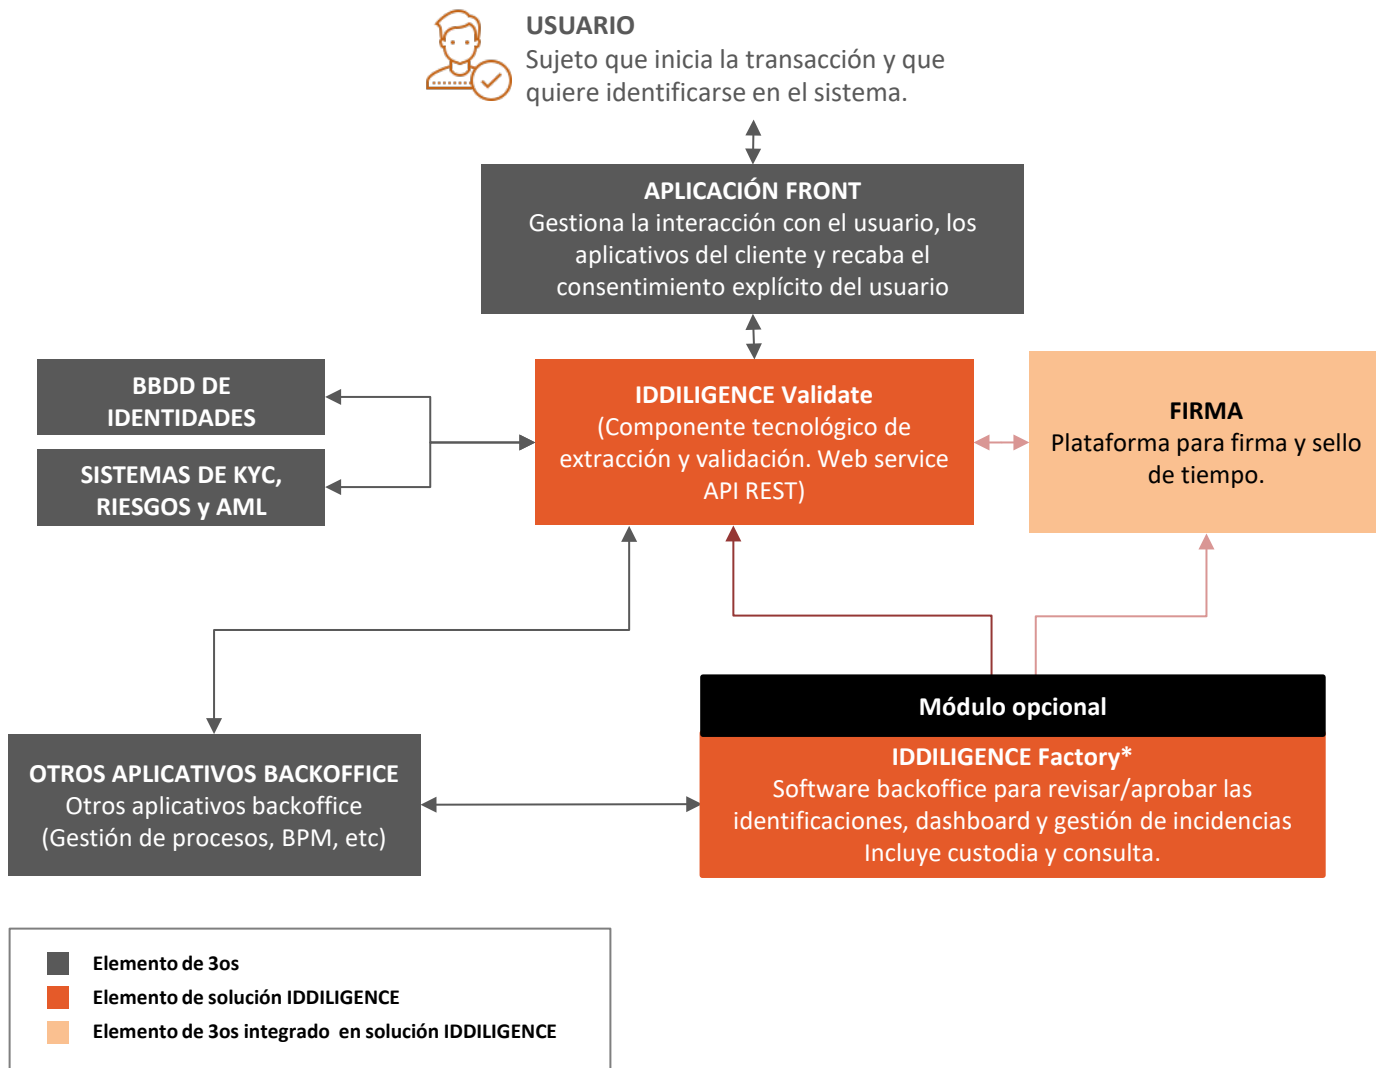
USUARIO
Sujeto que inicia la transacción y que quiere identificarse en el sistema.

APLICACIÓN FRONT
Gestiona la interacción con el usuario, los aplicativos del cliente y recaba el consentimiento explícito del usuario

BBDD DE IDENTIDADES

SISTEMAS DE KYC, RIESGOS y AML

IDDILIGENCE Validate
(Componente tecnológico de extracción y validación. Web service API REST)

FIRMA
Plataforma para firma y sello de tiempo.

Módulo opcional

IDDILIGENCE Factory*
Software backoffice para revisar/aprobar las identificaciones, dashboard y gestión de incidencias
Incluye custodia y consulta.

OTROS APLICATIVOS BACKOFFICE
Otros aplicativos backoffice
(Gestión de procesos, BPM, etc)

Elemento de 3os
Elemento de solución IDDILIGENCE
Elemento de 3os integrado en solución IDDILIGENCE